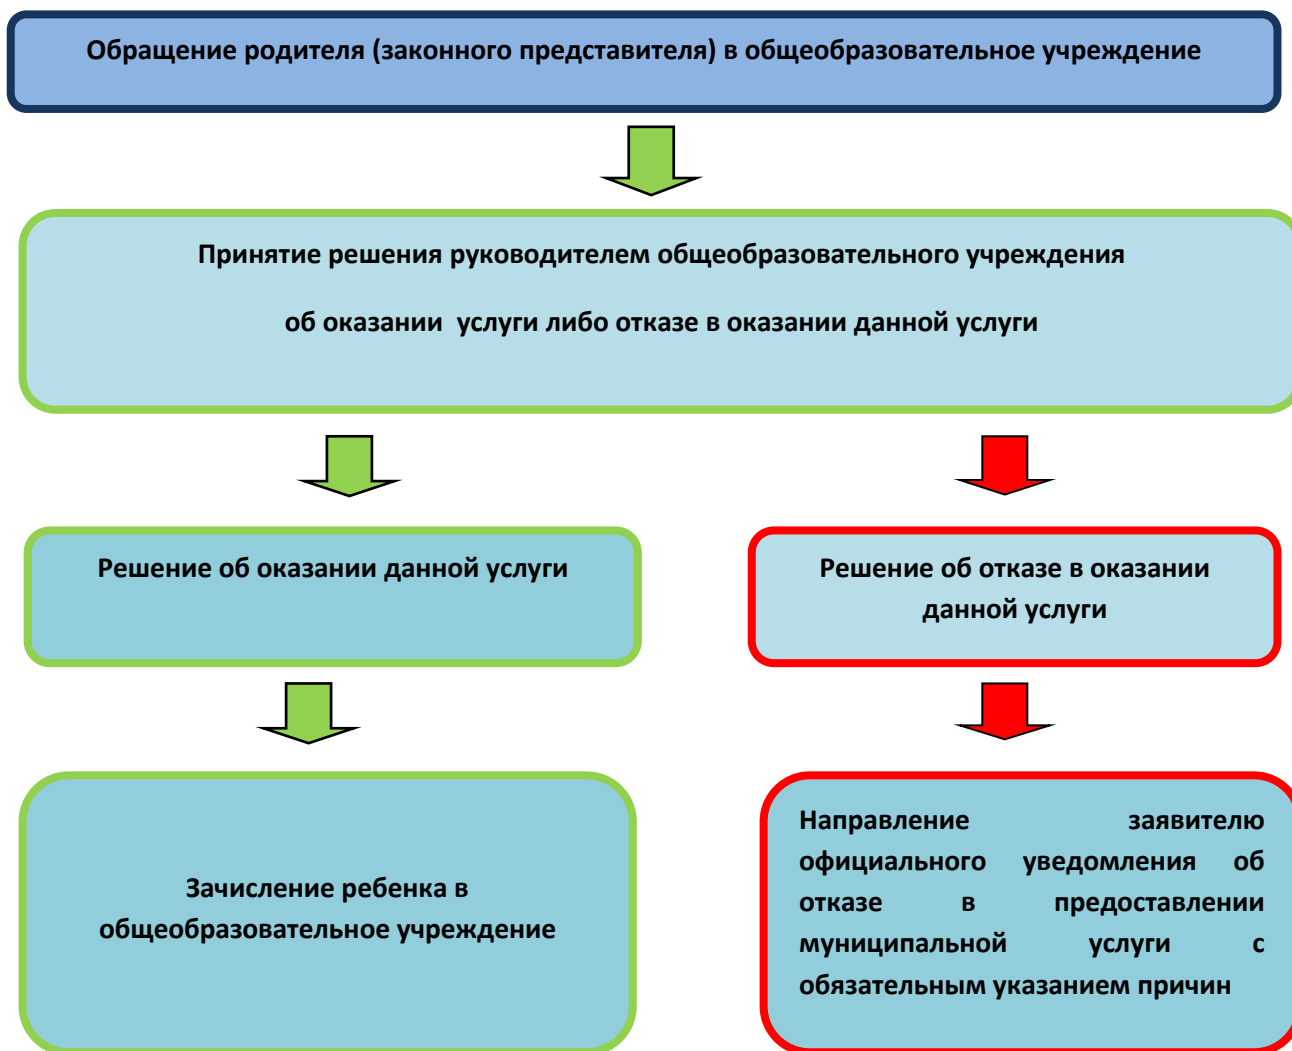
Обращение родителя (законного представителя) в общеобразовательное учреждение

Принятие решения руководителем общеобразовательного учреждения

об оказании услуги либо отказе в оказании данной услуги

Решение об оказании данной услуги

Решение об отказе в оказании данной услуги

Зачисление ребенка в общеобразовательное учреждение

Направление заявителю официального уведомления об отказе в предоставлении муниципальной услуги с обязательным указанием причин